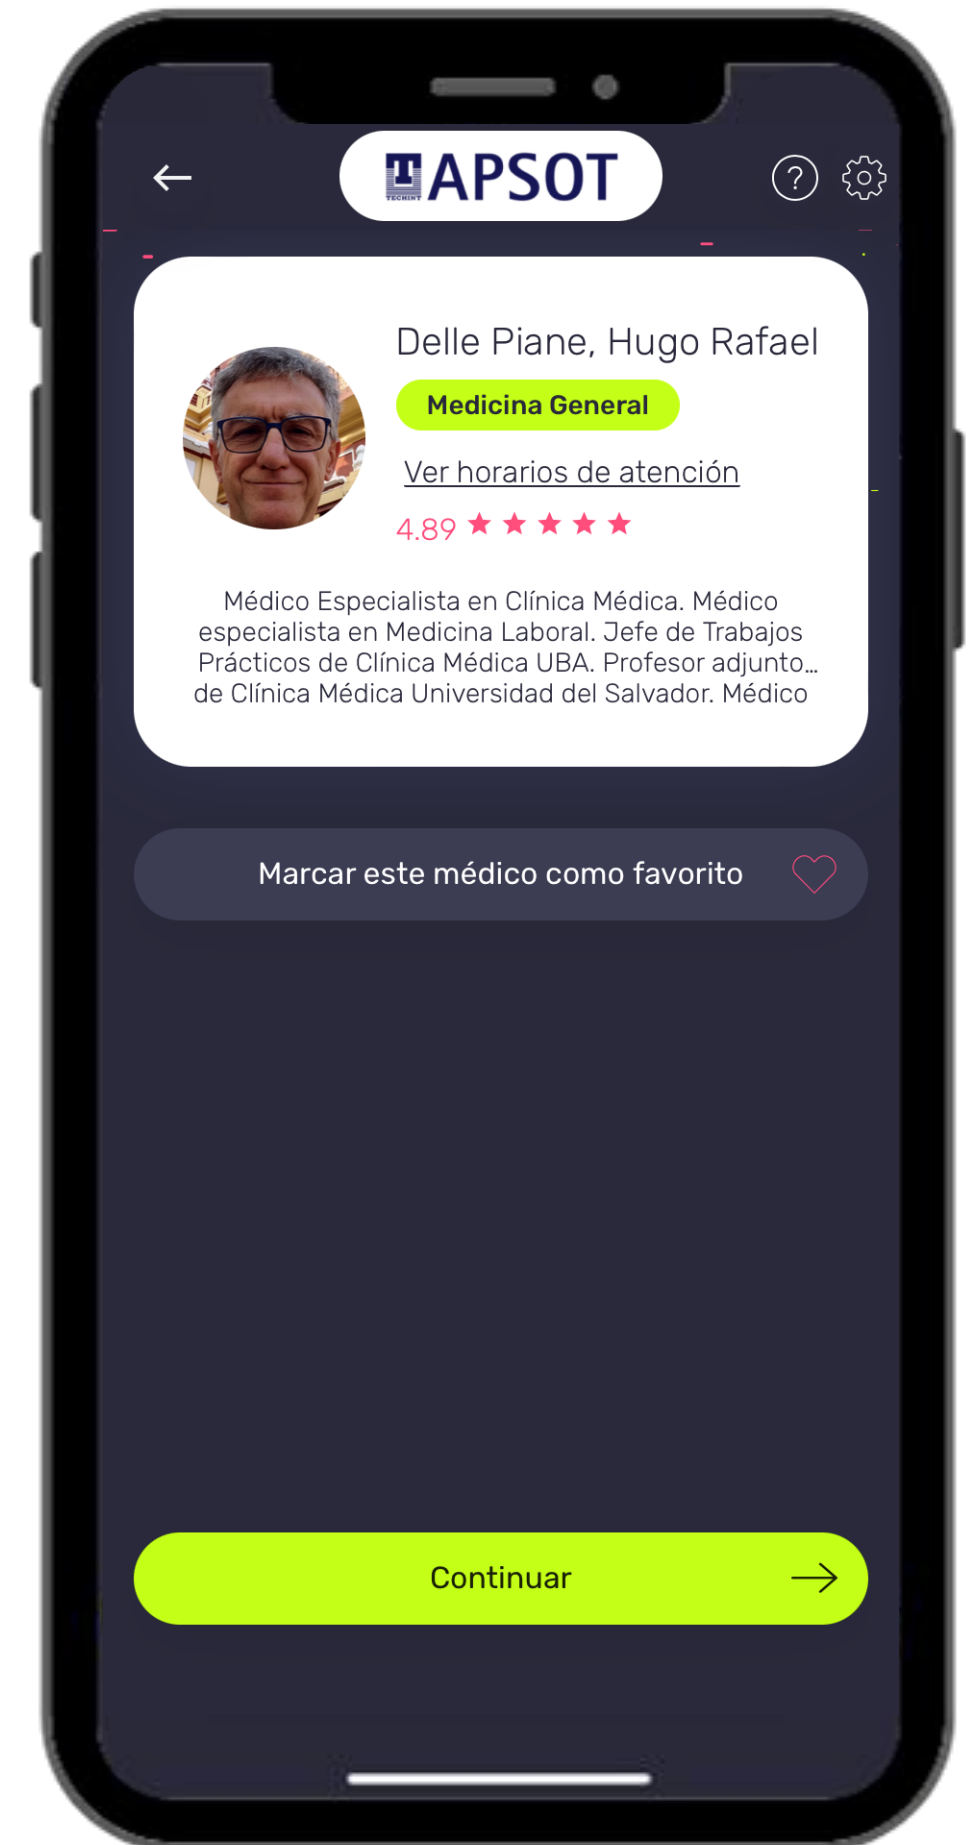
APSOT
TECHINT

Delle Piane, Hugo Rafael

Medicina General

Ver horarios de atención

4.89 ★★★★★

Médico Especialista en Clínica Médica. Médico especialista en Medicina Laboral. Jefe de Trabajos Prácticos de Clínica Médica UBA. Profesor adjunto... de Clínica Médica Universidad del Salvador. Médico

Marcar este médico como favorito

Continuar